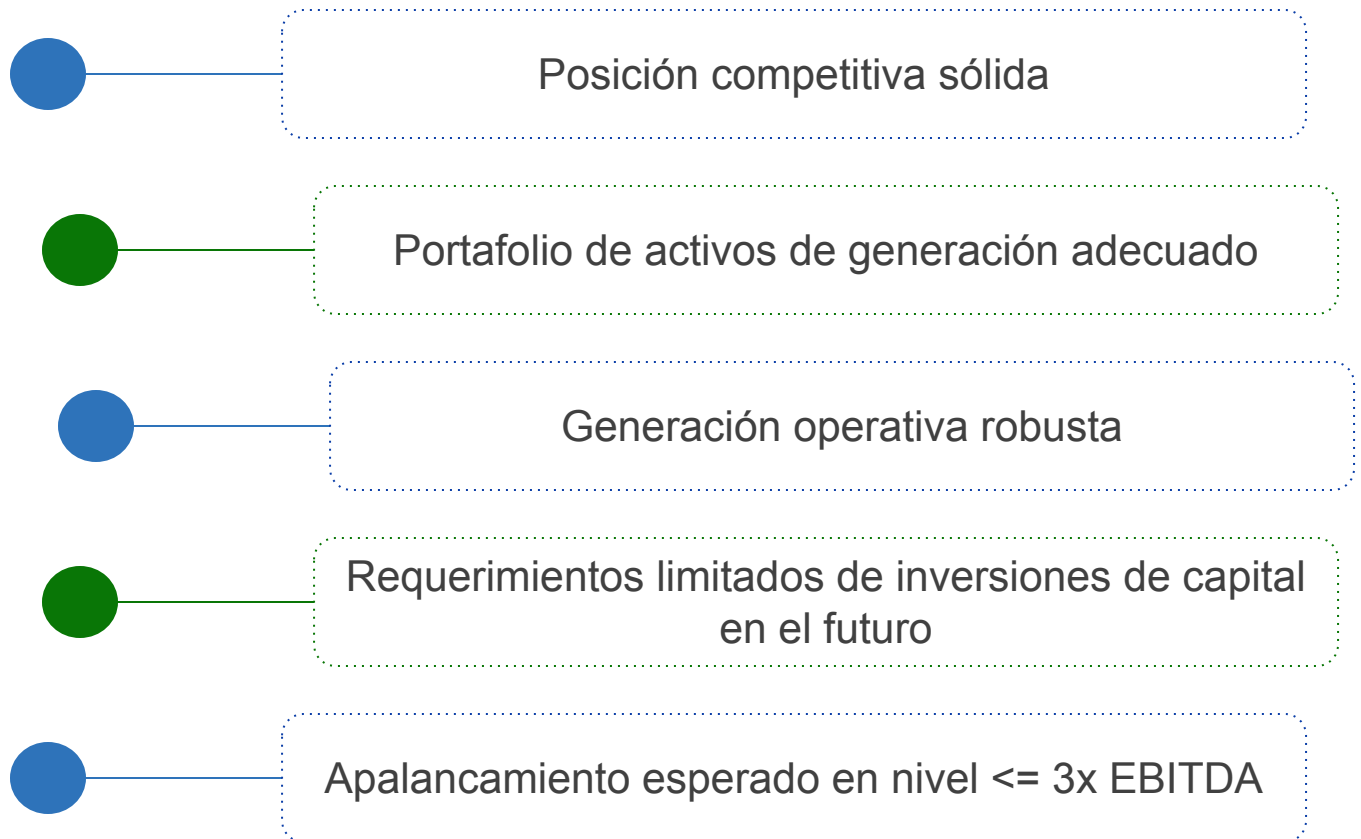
Posición competitiva sólida

Portafolio de activos de generación adecuado

Generación operativa robusta

Requerimientos limitados de inversiones de capital en el futuro

Apalancamiento esperado en nivel <= 3x EBITDA